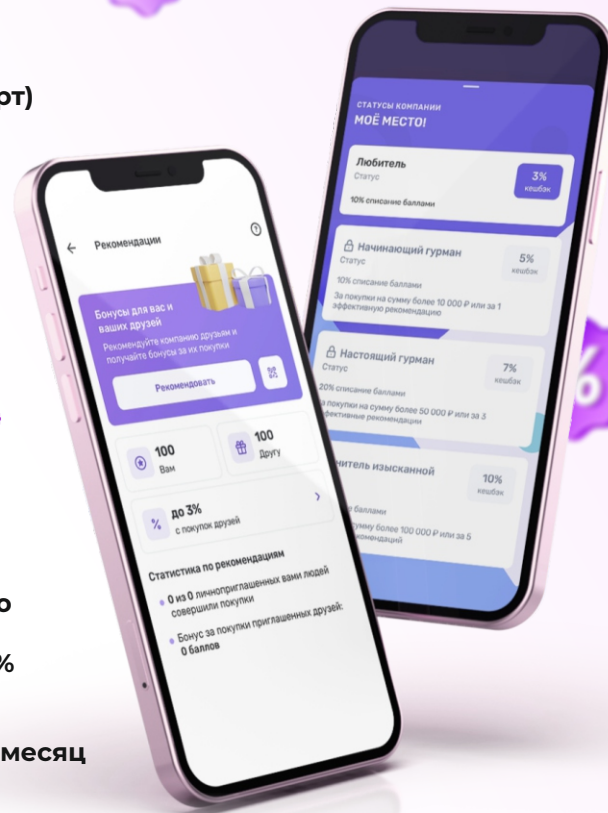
от)

о

%

месяц

Рекомендации

Бонусы для вас и ваших друзей

Рекомендуйте компанию друзьям и получайте бонусы за их покупки

Рекомендовать

100
Вам

100
Другу

до 3%
с покупок друзей

Статистика по рекомендациям

0 из 0 личноприглашенных вами людей совершили покупки

Бонус за покупки приглашенных друзей: 0 баллов

СТАТУСЫ КОМПАНИИ
МОЁ МЕСТО!

Любитель
Статус
3%
кешбэк
10% списание баллами

Начинающий гурман
Статус
5%
кешбэк
10% списание баллами
За покупки на сумму более 10 000 ₽ или за 1 эффективную рекомендацию

Настоящий гурман
Статус
7%
кешбэк
20% списание баллами
За покупки на сумму более 50 000 ₽ или за 3 эффективные рекомендации

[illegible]нитель изысканной
10%
кешбэк
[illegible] баллами
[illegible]сумму более 100 000 ₽ или за 5 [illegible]комендаций